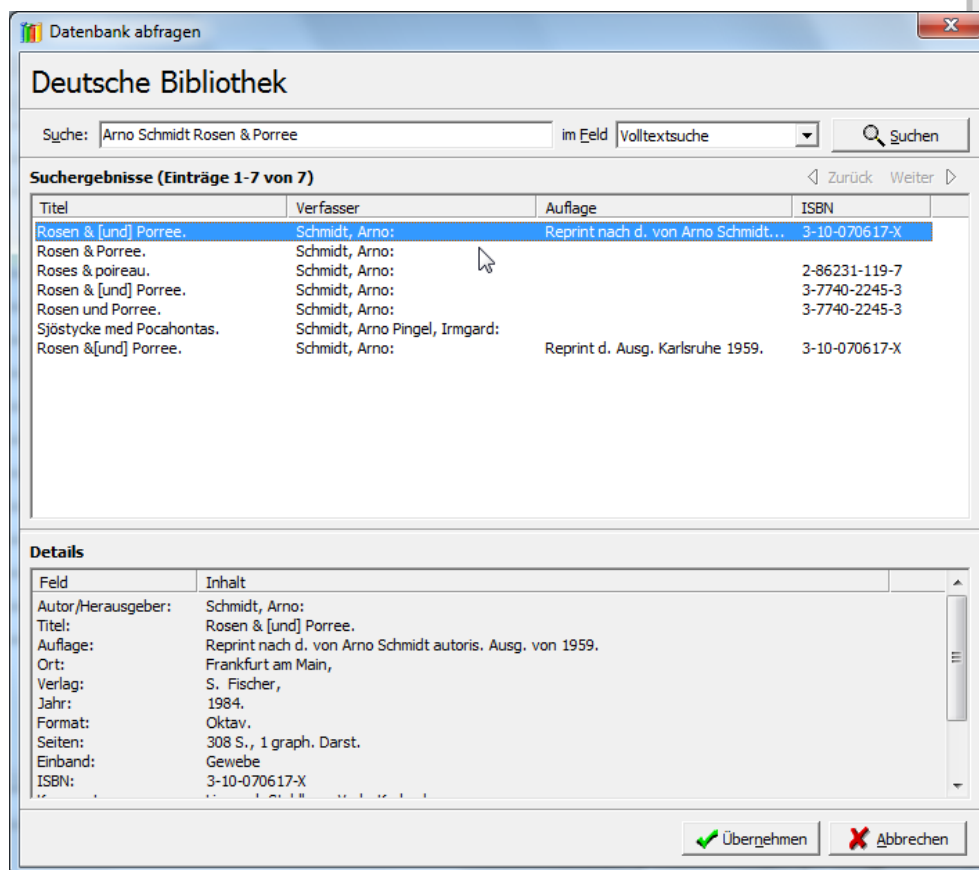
Datenbank abfragen

Deutsche Bibliothek

Suche: Arno Schmidt Rosen & Porree im Feld Volltextsuche Suchen

Suchergebnisse (Einträge 1-7 von 7) Zurück Weiter

| Titel | Verfasser | Auflage | ISBN |
|---|---|---|---|
| Rosen & [und] Porree. | Schmidt, Arno: | Reprint nach d. von Arno Schmidt... | 3-10-070617-X |
| Rosen & Porree. | Schmidt, Arno: | | |
| Roses & poireau. | Schmidt, Arno: | | 2-86231-119-7 |
| Rosen & [und] Porree. | Schmidt, Arno: | | 3-7740-2245-3 |
| Rosen und Porree. | Schmidt, Arno: | | 3-7740-2245-3 |
| Sjöstycke med Pocahontas. | Schmidt, Arno Pingel, Irmgard: | | |
| Rosen &[und] Porree. | Schmidt, Arno: | Reprint d. Ausg. Karlsruhe 1959. | 3-10-070617-X |

Details

| Feld | Inhalt |
|---|---|
| Autor/Herausgeber: | Schmidt, Arno: |
| Titel: | Rosen & [und] Porree. |
| Auflage: | Reprint nach d. von Arno Schmidt autoris. Ausg. von 1959. |
| Ort: | Frankfurt am Main, |
| Verlag: | S. Fischer, |
| Jahr: | 1984. |
| Format: | Oktav. |
| Seiten: | 308 S., 1 graph. Darst. |
| Einband: | Gewebe |
| ISBN: | 3-10-070617-X |
| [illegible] | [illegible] |

Übernehmen Abbrechen